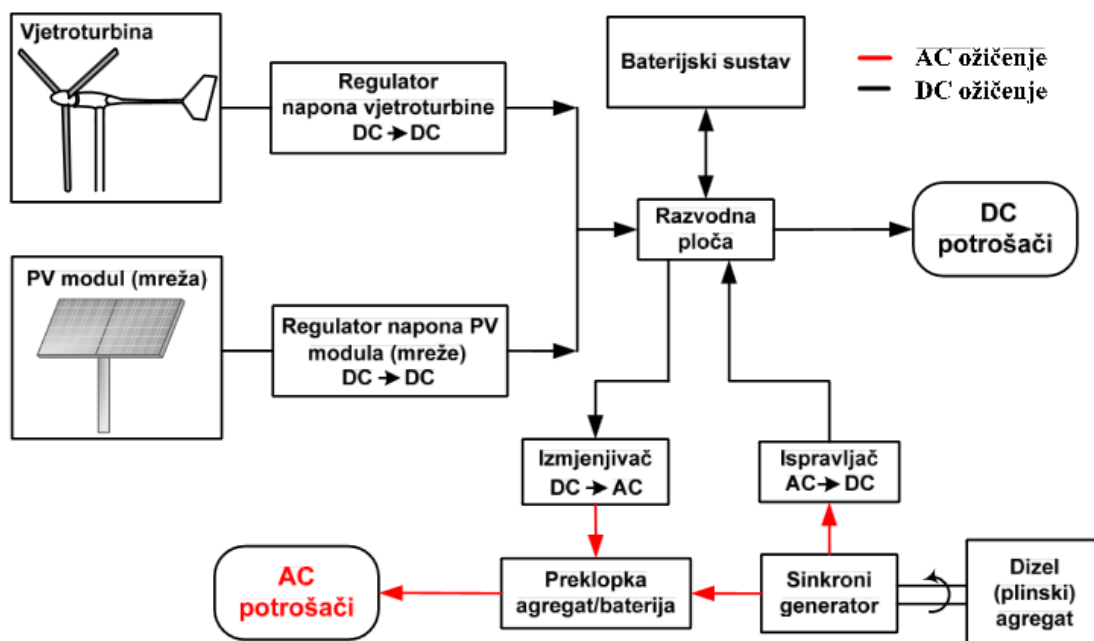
Vjetroturbina

Regulator napona vjetroturbine DC → DC

Baterijski sustav

AC ožičenje
DC ožičenje

Razvodna ploča

DC potrošači

PV modul (mreža)

Regulator napona PV modula (mreže) DC → DC

Izmjenjivač DC → AC

Ispravljač AC → DC

AC potrošači

Preklopka agregat/baterija

Sinkroni generator

Dizel (plinski) agregat